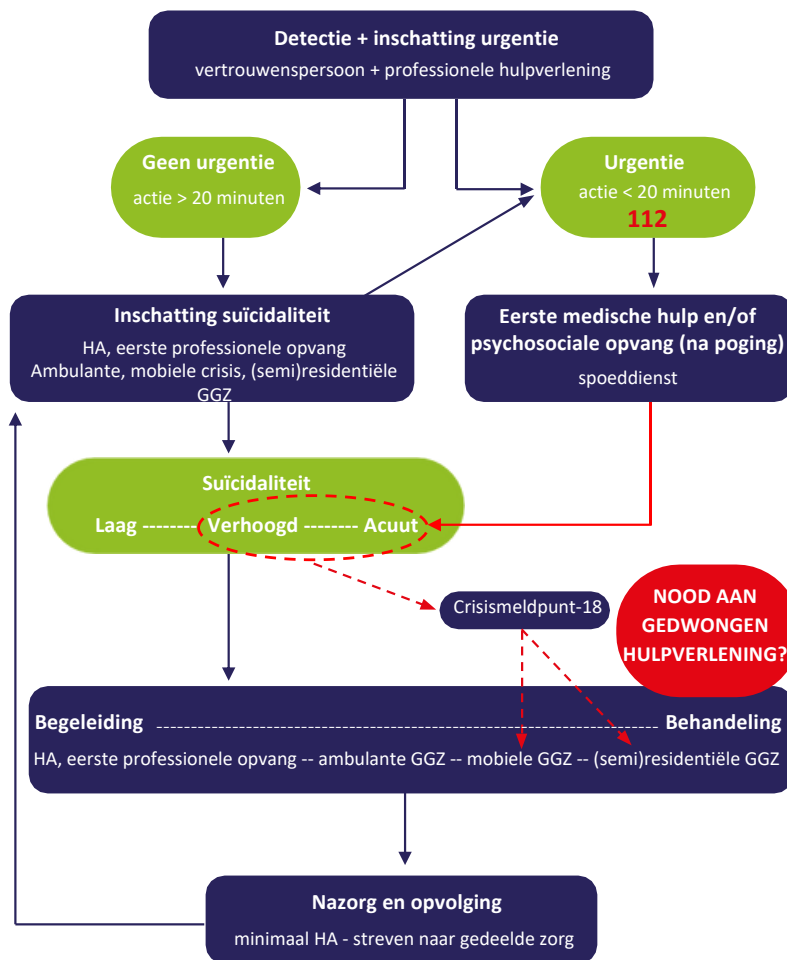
**Detectie + inschatting urgentie**
vertrouwenspersoon + professionele hulpverlening

**Geen urgentie**
actie > 20 minuten

**Urgentie**
actie < 20 minuten
**112**

**Inschatting suïcidaliteit**
HA, eerste professionele opvang
Ambulante, mobiele crisis, (semi)residentiële GGZ

**Eerste medische hulp en/of psychosociale opvang (na poging)**
spoeddienst

**Suïcidaliteit**
**Laag -------- Verhoogd -------- Acuut**

Crisismeldpunt-18

**NOOD AAN GEDWONGEN HULPVERLENING?**

**Begeleiding** ------------------------------------------------------------------------------------------------ **Behandeling**
HA, eerste professionele opvang -- ambulante GGZ -- mobiele GGZ -- (semi)residentiële GGZ

**Nazorg en opvolging**
minimaal HA - streven naar gedeelde zorg